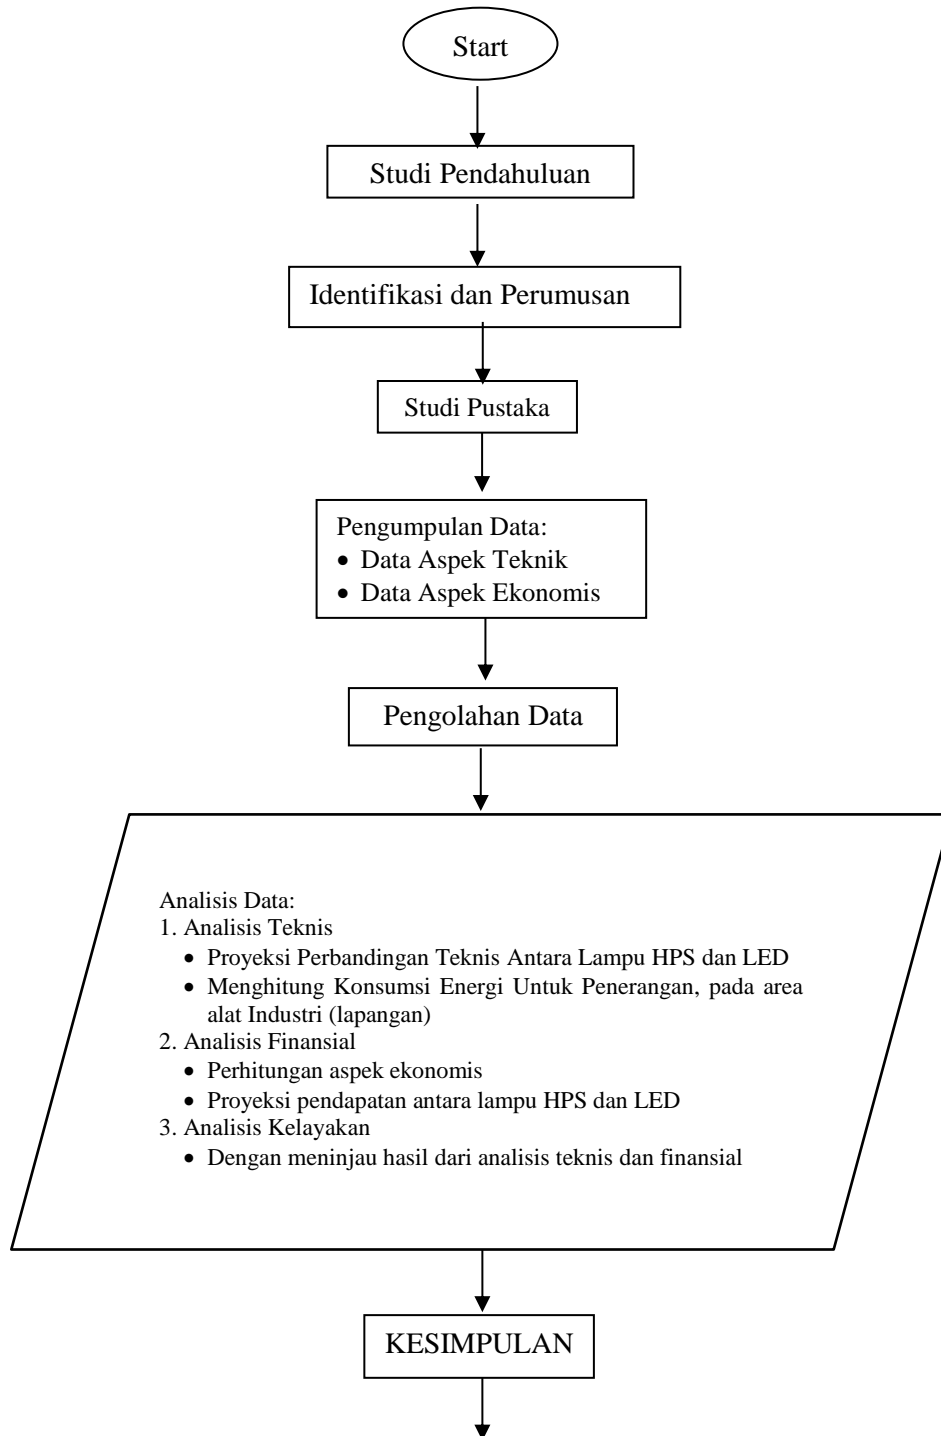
Start

Studi Pendahuluan

Identifikasi dan Perumusan

Studi Pustaka

Pengumpulan Data:
- Data Aspek Teknik
- Data Aspek Ekonomis

Pengolahan Data

Analisis Data:
1. Analisis Teknis
- Proyeksi Perbandingan Teknis Antara Lampu HPS dan LED
- Menghitung Konsumsi Energi Untuk Penerangan, pada area alat Industri (lapangan)
2. Analisis Finansial
- Perhitungan aspek ekonomis
- Proyeksi pendapatan antara lampu HPS dan LED
3. Analisis Kelayakan
- Dengan meninjau hasil dari analisis teknis dan finansial

KESIMPULAN